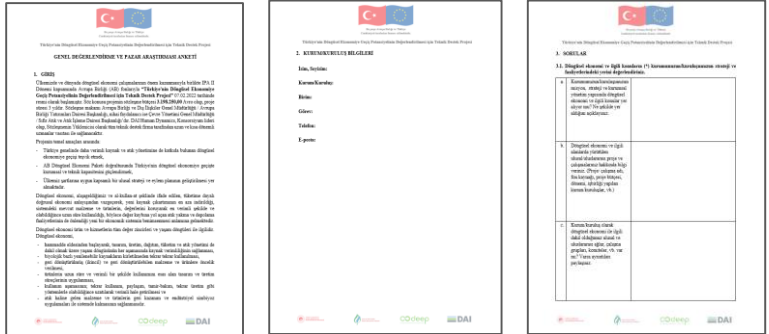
Türkiye'nin Döngüsel Ekonomiye Geçiş Potansiyelinin Değerlendirilmesi için Teknik Destek Projesi

GENEL DEĞERLENDİRME VE PAZAR ARAŞTIRMASI ANKETİ

1. GİRİŞ

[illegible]

2. KURUM/KURULUŞ BİLGİLERİ

İsim, Soyisim:

Kurum/Kuruluş:

Birim:

Görev:

Telefon:

E-posta:

3. SORULAR

3.1. Döngüsel ekonomi ve ilgili konuların (*) kurumunuzun/kuruluşunuzun strateji ve faaliyetlerindeki yerini değerlendiriniz.

| | |
|---|---|
| a. | Kurumunuzun/kuruluşunuzun misyon, strateji ve/veya kurumsal yönetim yapısında döngüsel ekonomi ve ilgili konular yer alıyor mu? Ne şekilde yer aldığını açıklayınız. |
| b. | Döngüsel ekonomi ve ilgili alanlarda yürütülen ulusal/uluslararası proje ve çalışmalarınız hakkında bilgi veriniz. (Proje/çalışma adı, fon kaynağı, proje bütçesi, dönemi, işbirliği yapılan kurum kuruluşlar, vb.) |
| c. | Kurum/kuruluş olarak döngüsel ekonomi ile ilgili dahil olduğunuz ulusal ve uluslararası ağlar, çalışma grupları, komiteler, vb. var mı? Varsa isimlerini paylaşınız. |